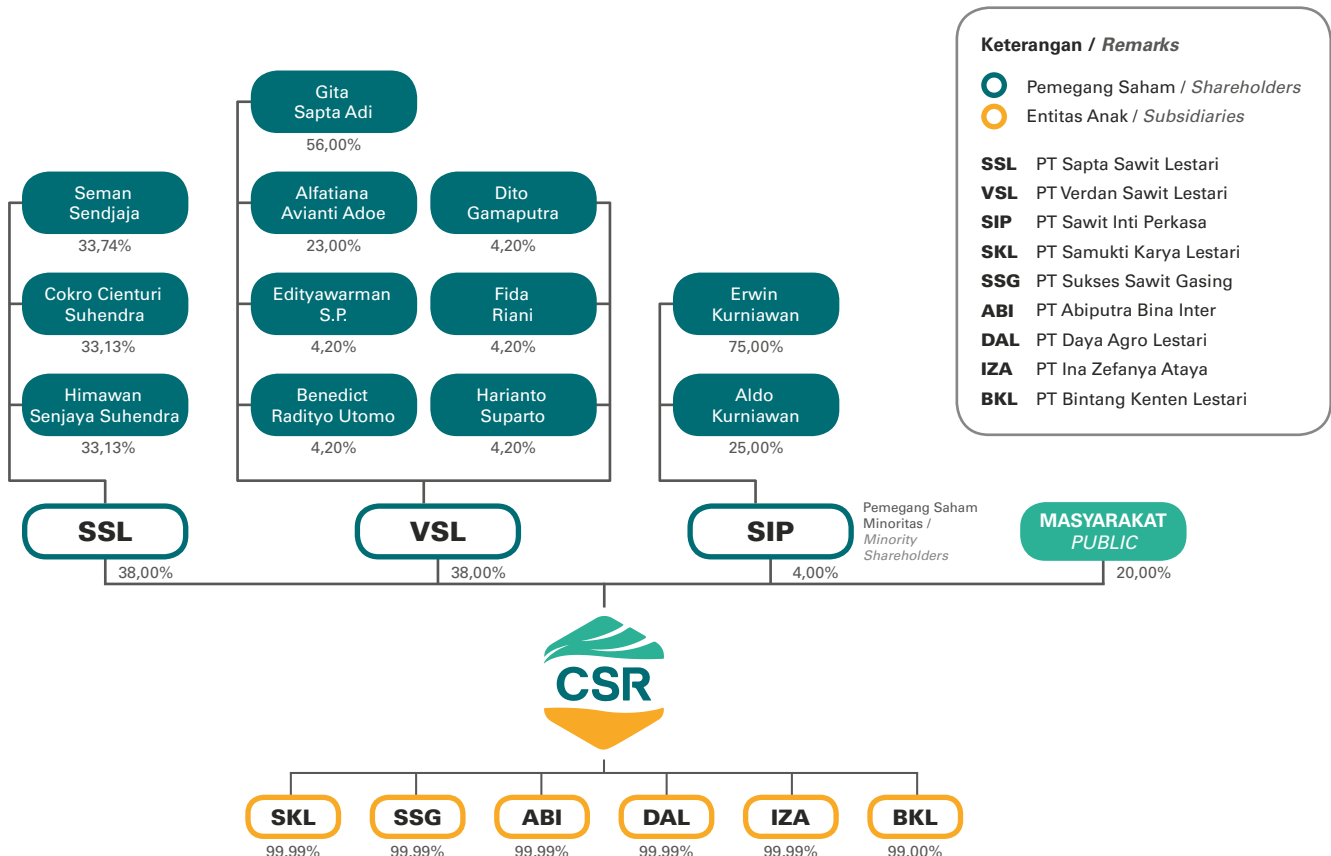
Seman Sendjaja
33,74%

Cokro Cienturi Suhendra
33,13%

Himawan Senjaya Suhendra
33,13%

Gita Sapta Adi
56,00%

Alfatiana Avianti Adoe
23,00%

Dito Gamaputra
4,20%

Edityawarman S.P.
4,20%

Fida Riani
4,20%

Benedict Radityo Utomo
4,20%

Harianto Suparto
4,20%

Erwin Kurniawan
75,00%

Aldo Kurniawan
25,00%

Keterangan / Remarks

Pemegang Saham / Shareholders
Entitas Anak / Subsidiaries

SSL PT Sapta Sawit Lestari
VSL PT Verdan Sawit Lestari
SIP PT Sawit Inti Perkasa
SKL PT Samukti Karya Lestari
SSG PT Sukses Sawit Gasing
ABI PT Abiputra Bina Inter
DAL PT Daya Agro Lestari
IZA PT Ina Zefanya Ataya
BKL PT Bintang Kenten Lestari

SSL
38,00%

VSL
38,00%

SIP
4,00%

Pemegang Saham Minoritas / Minority Shareholders

MASYARAKAT
PUBLIC
20,00%

CSR

SKL
99,99%

SSG
99,99%

ABI
99,99%

DAL
99,99%

IZA
99,99%

BKL
99,00%